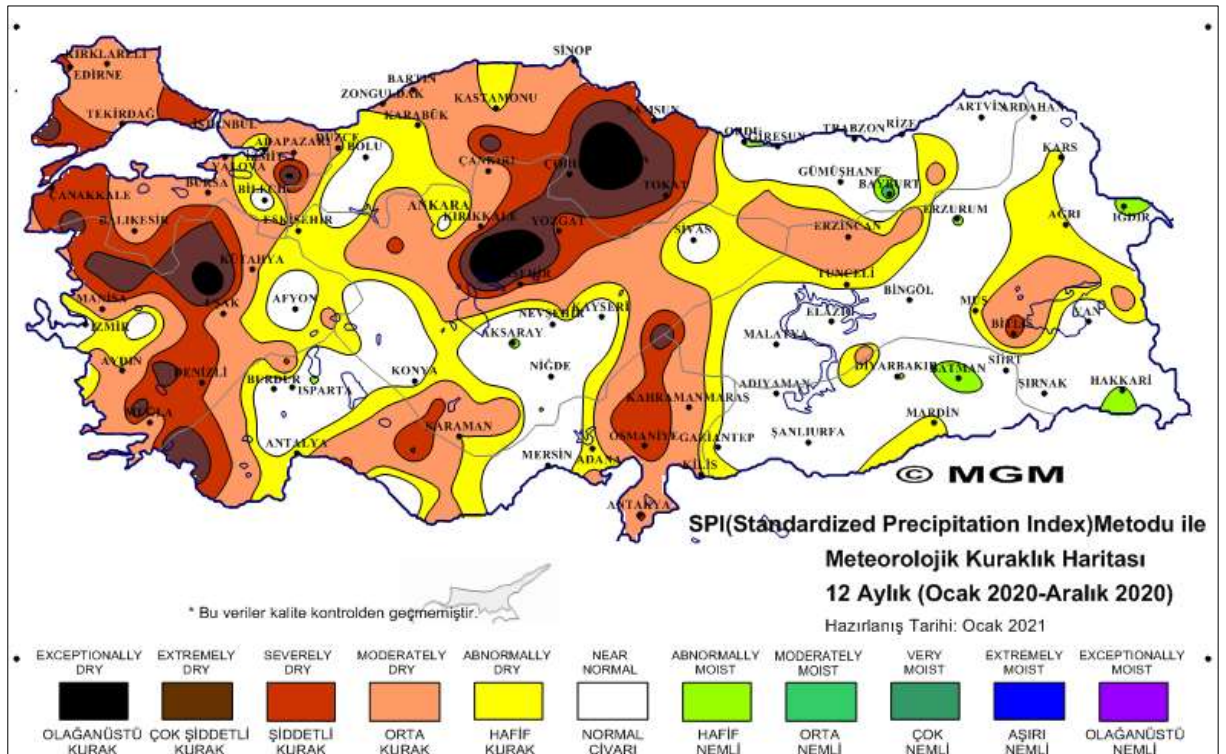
KIRKLARELİ
EDİRNE
TEKİRDAĞ
İSTANBUL
SİNOP
BARTIN
ZONGULDAK
KARABÜK
KASTAMONU
SAMSUN
ARTVİN
ARDAHAN
ORDU
GİRESUN
TRABZON
RİZE
ADAPAZARI
YALOVA
KOCAELİ
DÜZCE
BOLU
BURSA
BİLECİK
ÇANAKKALE
BALIKESİR
ESKİŞEHİR
ANKARA
KIRIKKALE
ÇANKIRI
ÇORUM
AMASYA
TOKAT
YOZGAT
GÜMÜŞHANE
BAYBURT
KARS
ERZURUM
AĞRI
IĞDIR
ERZİNCAN
SİVAS
KÜTAHYA
UŞAK
MANİSA
İZMİR
AYDIN
AFYON
KIRŞEHİR
NEVŞEHİR
KAYSERİ
TUNCELİ
BİNGÖL
MUŞ
BİTLİS
VAN
AKSARAY
NİĞDE
KONYA
MALATYA
ELAZIĞ
DİYARBAKIR
BATMAN
SİİRT
ŞIRNAK
HAKKARİ
DENİZLİ
MUĞLA
BURDUR
ISPARTA
ANTALYA
KARAMAN
MERSİN
ADANA
OSMANİYE
KAHRAMANMARAŞ
ADIYAMAN
GAZİANTEP
ŞANLIURFA
MARDİN
KİLİS
ANTAKYA
© MGM
SPI(Standardized Precipitation Index)Metodu ile
Meteorolojik Kuraklık Haritası
12 Aylık (Ocak 2020-Aralık 2020)
Hazırlanış Tarihi: Ocak 2021
* Bu veriler kalite kontrolden geçmemiştir.

| EXCEPTIONALLY DRY | EXTREMELY DRY | SEVERELY DRY | MODERATELY DRY | ABNORMALLY DRY | NEAR NORMAL | ABNORMALLY MOIST | MODERATELY MOIST | VERY MOIST | EXTREMELY MOIST | EXCEPTIONALLY MOIST |
|---|---|---|---|---|---|---|---|---|---|---|
| OLAĞANÜSTÜ KURAK | ÇOK ŞİDDETLİ KURAK | ŞİDDETLİ KURAK | ORTA KURAK | HAFİF KURAK | NORMAL CİVARI | HAFİF NEMLİ | ORTA NEMLİ | ÇOK NEMLİ | AŞIRI NEMLİ | OLAĞANÜSTÜ NEMLİ |